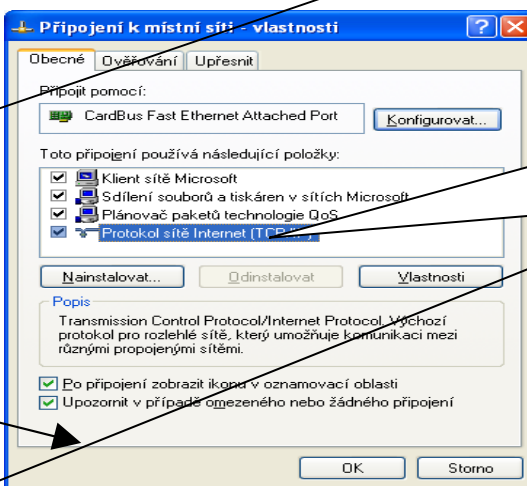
Připojení k místní síti - vlastnosti

Obecné | Ověřování | Upřesnit

Připojit pomocí:

CardBus Fast Ethernet Attached Port

Konfigurovat...

Toto připojení používá následující položky:

Klient sítě Microsoft
Sdílení souborů a tiskáren v sítích Microsoft
Plánovač paketů technologie QoS
Protokol sítě Internet (TCP/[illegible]

Nainstalovat... | Odinstalovat | Vlastnosti

Popis

Transmission Control Protocol/Internet Protocol. Výchozí protokol pro rozlehlé sítě, který umožňuje komunikaci mezi různými propojenými sítěmi.

Po připojení zobrazit ikonu v oznamovací oblasti
Upozornit v případě omezeného nebo žádného připojení

OK | Storno